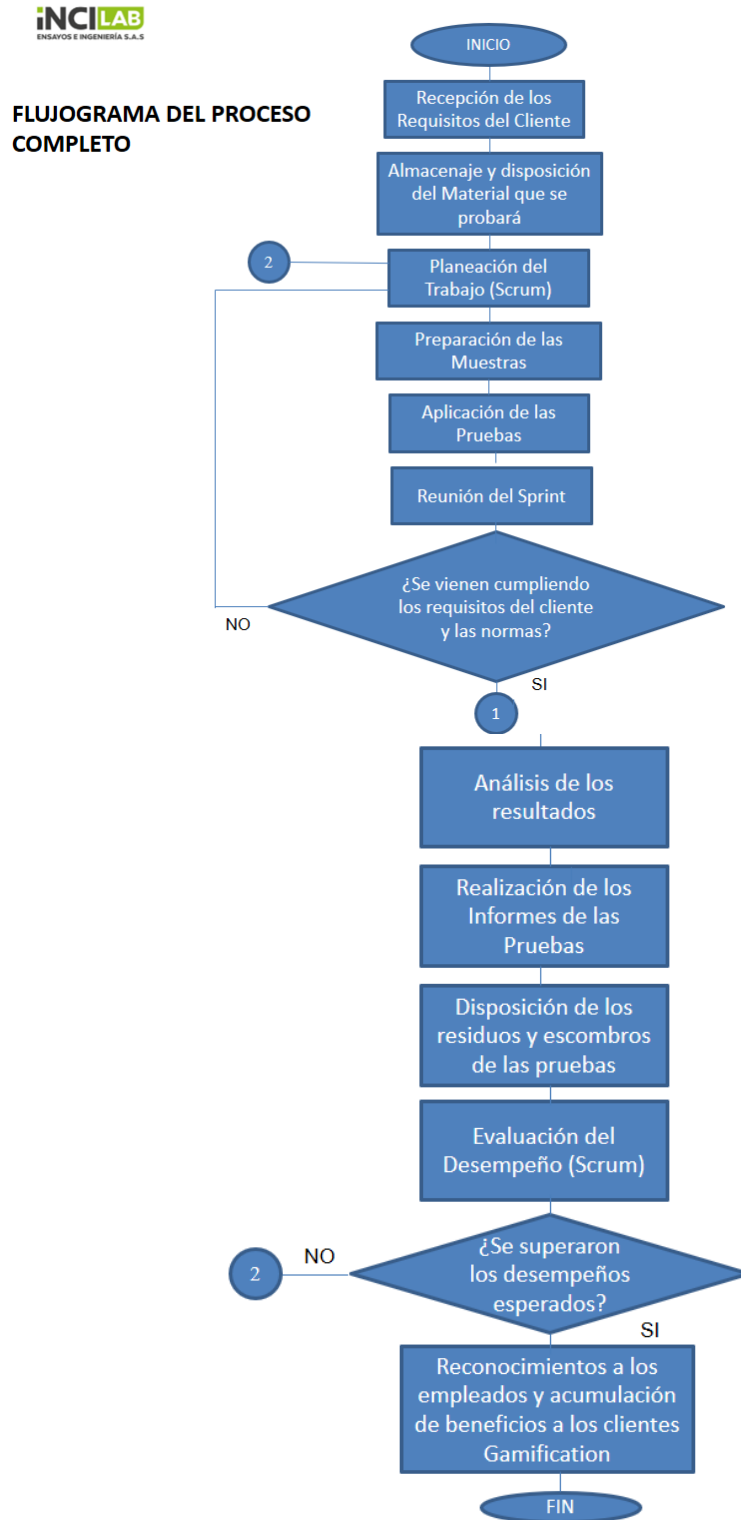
iNCILAB
ENSAYOS E INGENIERÍA S.A.S

FLUJOGRAMA DEL PROCESO COMPLETO

INICIO

Recepción de los Requisitos del Cliente

Almacenaje y disposición del Material que se probará

2

Planeación del Trabajo (Scrum)

Preparación de las Muestras

Aplicación de las Pruebas

Reunión del Sprint

¿Se vienen cumpliendo los requisitos del cliente y las normas?

NO

SI

1

Análisis de los resultados

Realización de los Informes de las Pruebas

Disposición de los residuos y escombros de las pruebas

Evaluación del Desempeño (Scrum)

2

NO

¿Se superaron los desempeños esperados?

SI

Reconocimientos a los empleados y acumulación de beneficios a los clientes Gamification

FIN